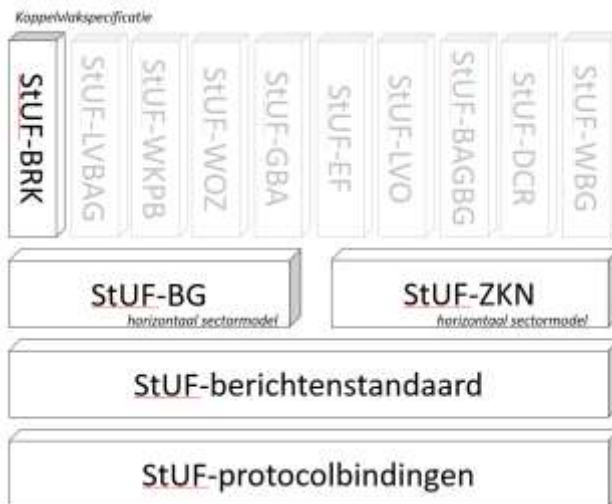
Koppelvlakspecificatie

StUF-BRK

StUF-LVBAG

StUF-WKPB

StUF-WOZ

StUF-GBA

StUF-EF

StUF-LVO

StUF-BAGBG

StUF-DCR

StUF-WBG

StUF-BG
horizontaal sectormodel

StUF-ZKN
horizontaal sectormodel

StUF-berichtenstandaard

StUF-protocolbindingen